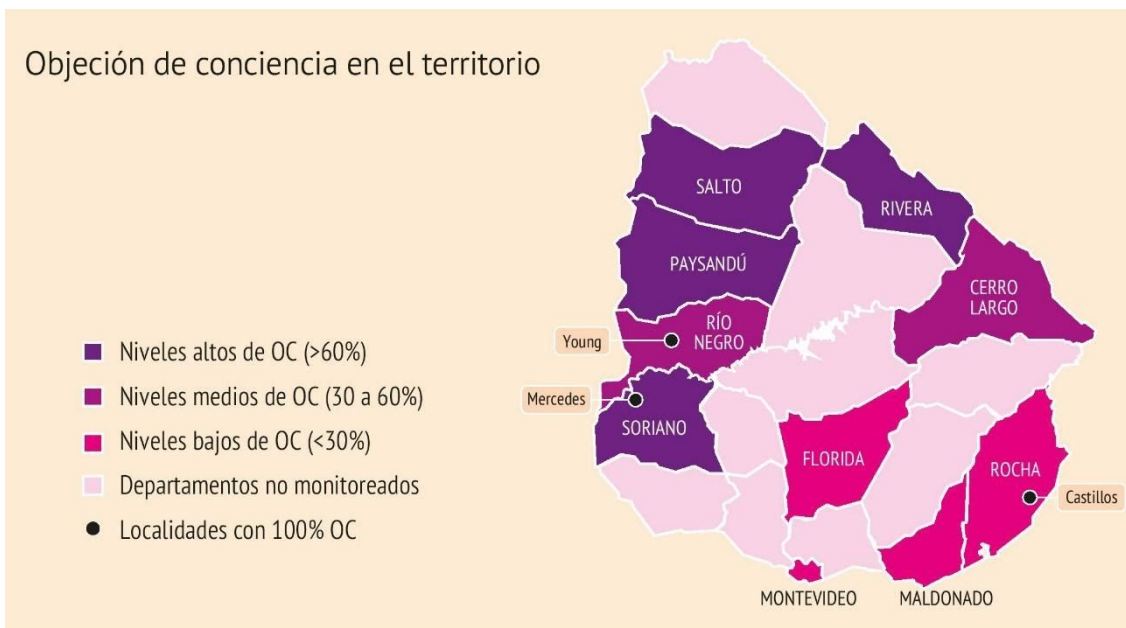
Objeción de conciencia en el territorio

SALTO
RIVERA
PAYSANDÚ
CERRO LARGO
Young
RÍO NEGRO
Mercedes
SORIANO
FLORIDA
ROCHA
Castillos
MONTEVIDEO
MALDONADO

Niveles altos de OC (>60%)
Niveles medios de OC (30 a 60%)
Niveles bajos de OC (<30%)
Departamentos no monitoreados
Localidades con 100% OC